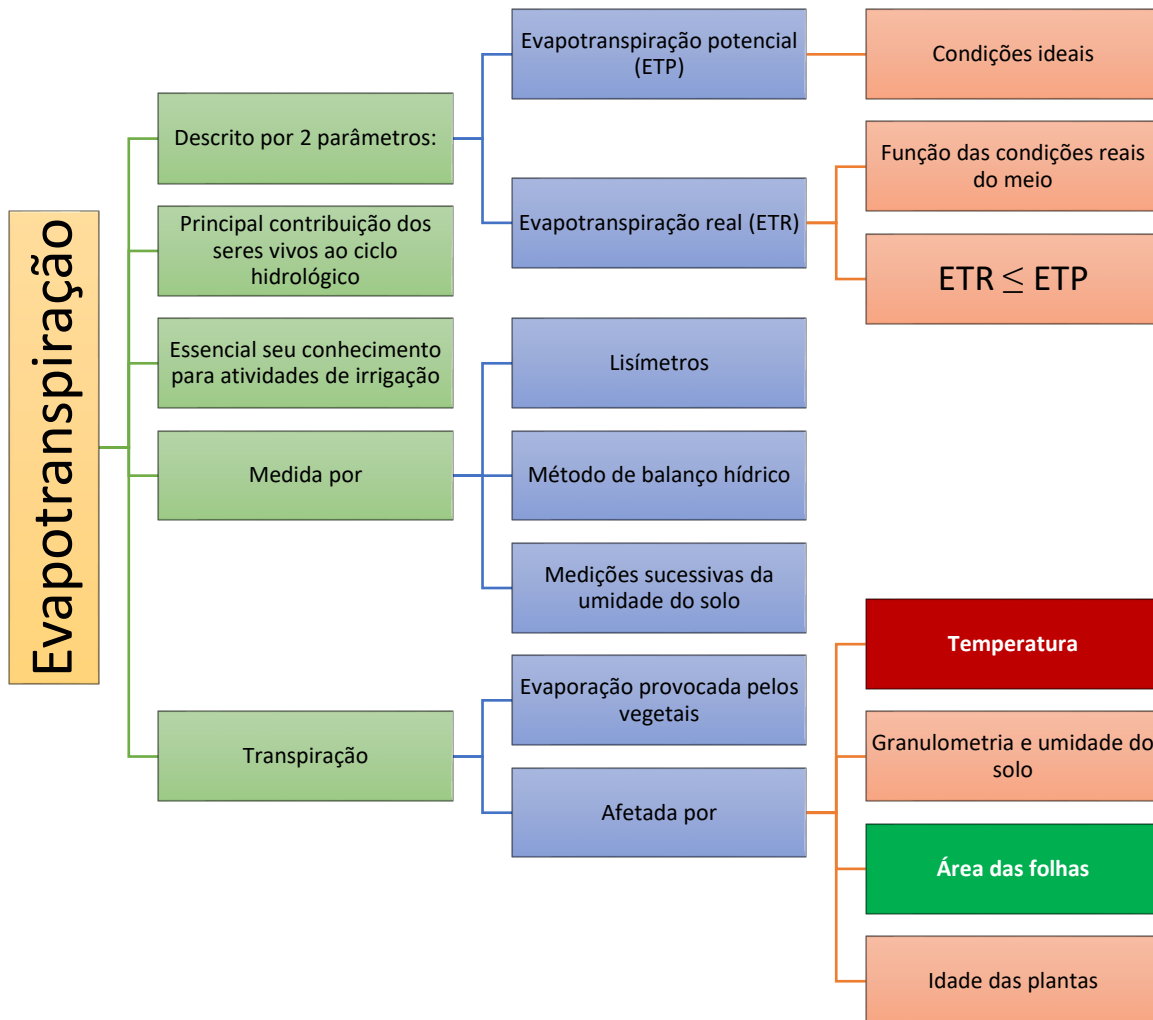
Evapotranspiração

Descrito por 2 parâmetros:

Evapotranspiração potencial (ETP)

Condições ideais

Evapotranspiração real (ETR)

Função das condições reais do meio

ETR $\leq$ ETP

Principal contribuição dos seres vivos ao ciclo hidrológico

Essencial seu conhecimento para atividades de irrigação

Medida por

Lisímetros

Método de balanço hídrico

Medições sucessivas da umidade do solo

Transpiração

Evaporação provocada pelos vegetais

Afetada por

Temperatura

Granulometria e umidade do solo

Área das folhas

Idade das plantas